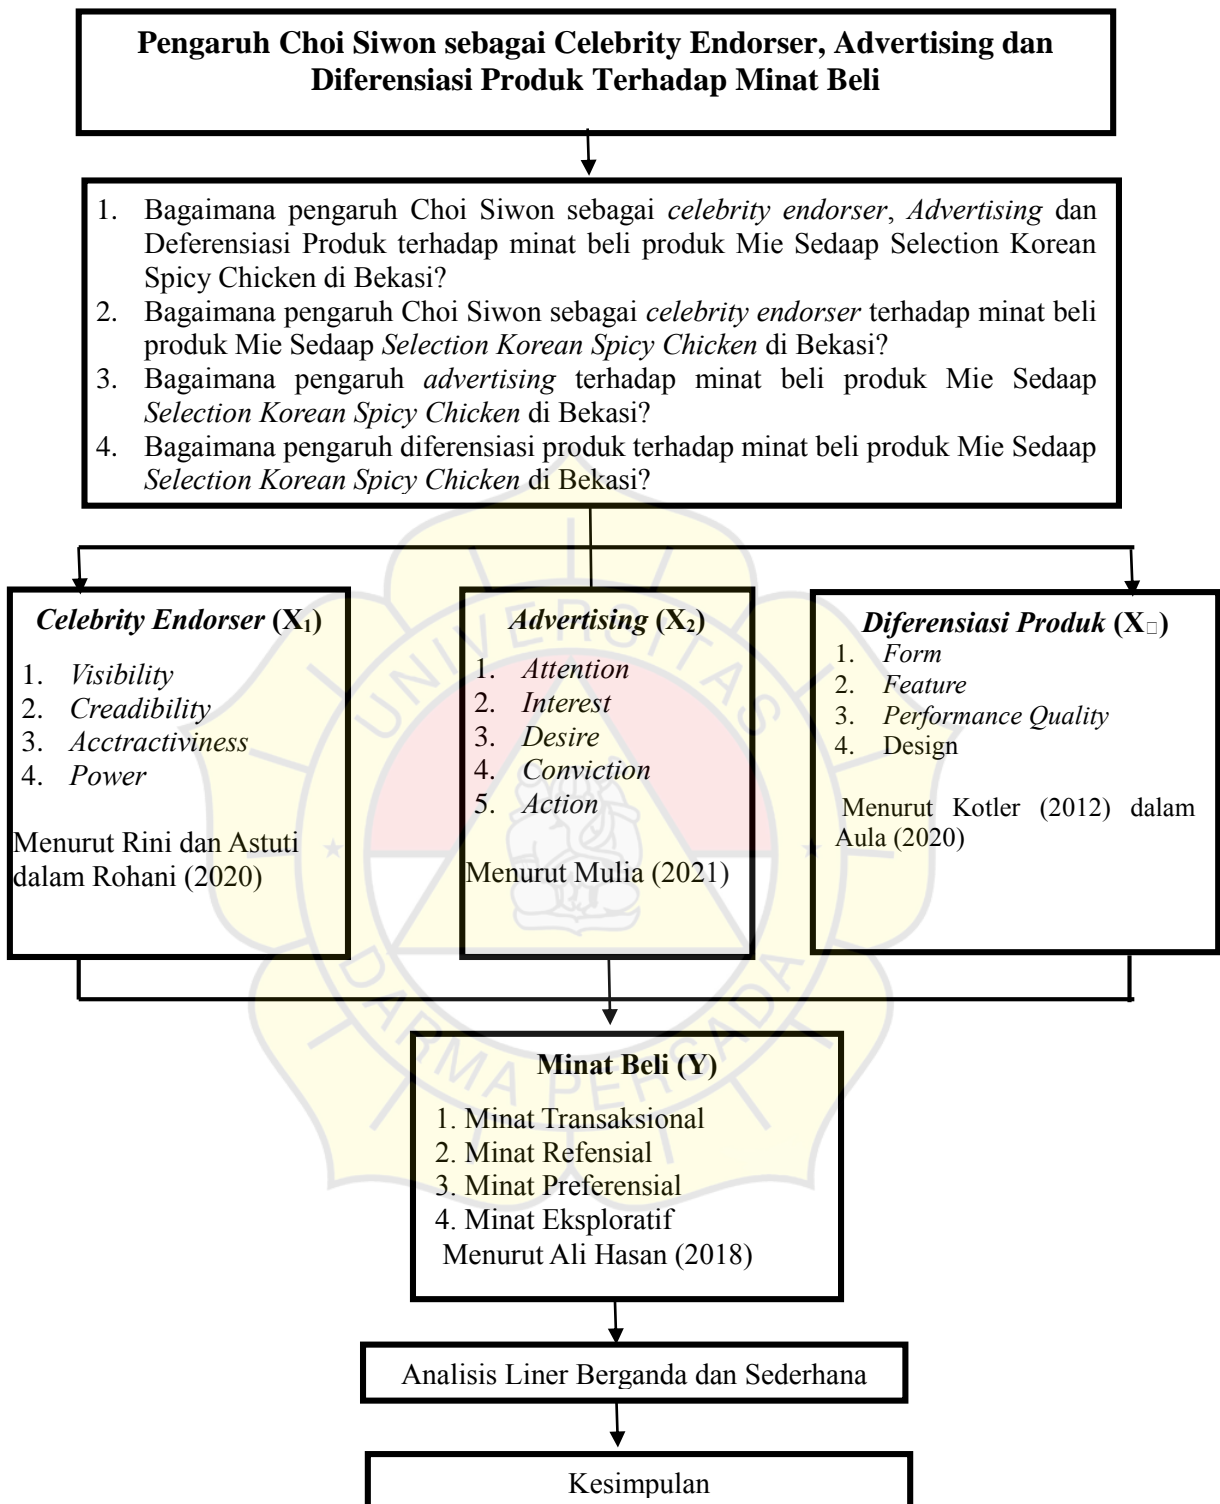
Pengaruh Choi Siwon sebagai Celebrity Endorser, Advertising dan Diferensiasi Produk Terhadap Minat Beli

1. Bagaimana pengaruh Choi Siwon sebagai *celebrity endorser*, *Advertising* dan Deferensiasi Produk terhadap minat beli produk Mie Sedaap Selection Korean Spicy Chicken di Bekasi?
2. Bagaimana pengaruh Choi Siwon sebagai *celebrity endorser* terhadap minat beli produk Mie Sedaap *Selection Korean Spicy Chicken* di Bekasi?
3. Bagaimana pengaruh *advertising* terhadap minat beli produk Mie Sedaap *Selection Korean Spicy Chicken* di Bekasi?
4. Bagaimana pengaruh diferensiasi produk terhadap minat beli produk Mie Sedaap *Selection Korean Spicy Chicken* di Bekasi?

*Celebrity Endorser* ($X_1$)
1. *Visibility*
2. *Creadibility*
3. *Acctractiviness*
4. *Power*
Menurut Rini dan Astuti dalam Rohani (2020)

*Advertising* ($X_2$)
1. *Attention*
2. *Interest*
3. *Desire*
4. *Conviction*
5. *Action*
Menurut Mulia (2021)

*Diferensiasi Produk* ($X_{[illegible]}$)
1. *Form*
2. *Feature*
3. *Performance Quality*
4. Design
Menurut Kotler (2012) dalam Aula (2020)

Minat Beli (Y)
1. Minat Transaksional
2. Minat Refensial
3. Minat Preferensial
4. Minat Eksploratif
Menurut Ali Hasan (2018)

Analisis Liner Berganda dan Sederhana

Kesimpulan